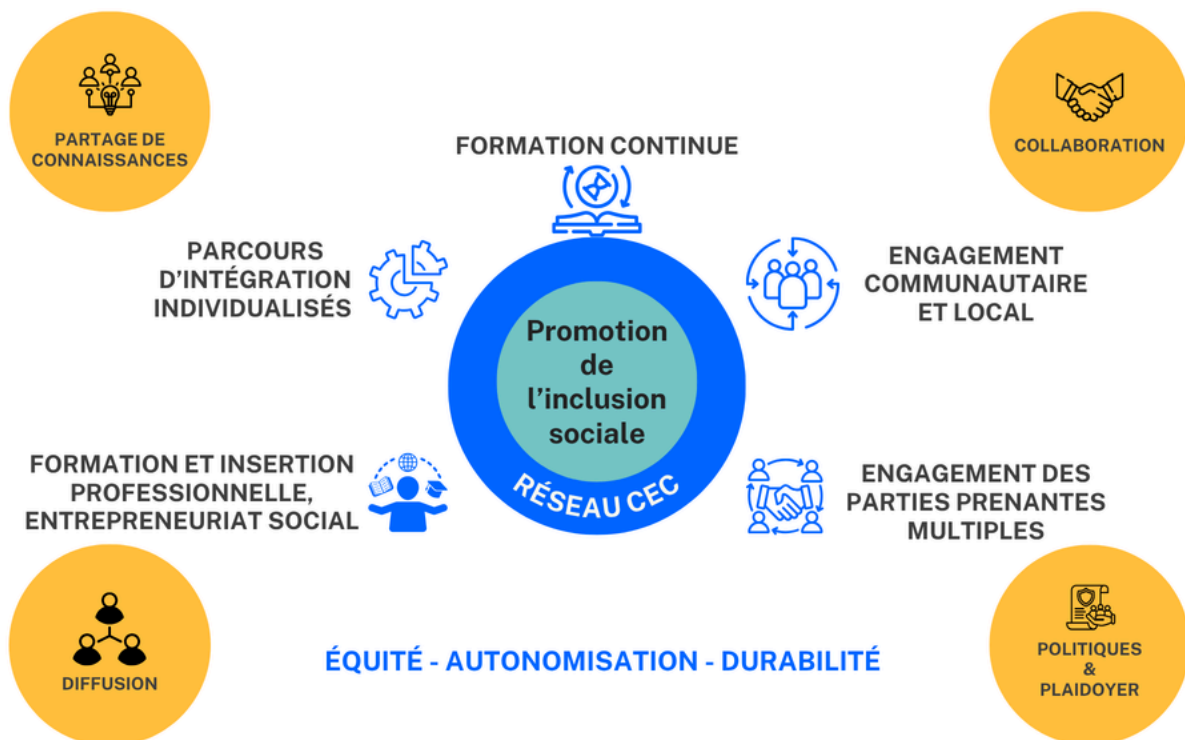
PARTAGE DE CONNAISSANCES

FORMATION CONTINUE

COLLABORATION

PARCOURS D'INTÉGRATION INDIVIDUALISÉS

ENGAGEMENT COMMUNAUTAIRE ET LOCAL

Promotion de l'inclusion sociale

RÉSEAU CEC

FORMATION ET INSERTION PROFESSIONNELLE, ENTREPRENEURIAT SOCIAL

ENGAGEMENT DES PARTIES PRENANTES MULTIPLES

DIFFUSION

ÉQUITÉ - AUTONOMISATION - DURABILITÉ

POLITIQUES & PLAIDOYER